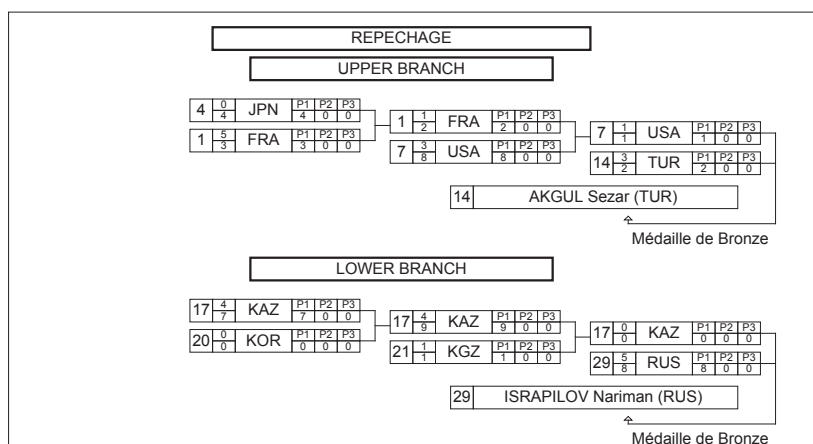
REPECHAGE

UPPER BRANCH

| 4 | $\frac{0}{4}$ | JPN | P1 4 | P2 0 | P3 0 |
|---|---|---|---|---|---|
| 1 | $\frac{5}{3}$ | FRA | P1 3 | P2 0 | P3 0 |

| 1 | $\frac{1}{2}$ | FRA | P1 2 | P2 0 | P3 0 |
|---|---|---|---|---|---|
| 7 | $\frac{3}{8}$ | USA | P1 8 | P2 0 | P3 0 |

| 7 | $\frac{1}{1}$ | USA | P1 1 | P2 0 | P3 0 |
|---|---|---|---|---|---|
| 14 | $\frac{3}{2}$ | TUR | P1 2 | P2 0 | P3 0 |

14 AKGUL Sezar (TUR)

Médaille de Bronze

LOWER BRANCH

| 17 | $\frac{4}{7}$ | KAZ | P1 7 | P2 0 | P3 0 |
|---|---|---|---|---|---|
| 20 | $\frac{0}{0}$ | KOR | P1 0 | P2 0 | P3 0 |

| 17 | $\frac{4}{9}$ | KAZ | P1 9 | P2 0 | P3 0 |
|---|---|---|---|---|---|
| 21 | $\frac{1}{1}$ | KGZ | P1 1 | P2 0 | P3 0 |

| 17 | $\frac{0}{0}$ | KAZ | P1 0 | P2 0 | P3 0 |
|---|---|---|---|---|---|
| 29 | $\frac{5}{8}$ | RUS | P1 8 | P2 0 | P3 0 |

29 ISRAPILOV Nariman (RUS)

Médaille de Bronze